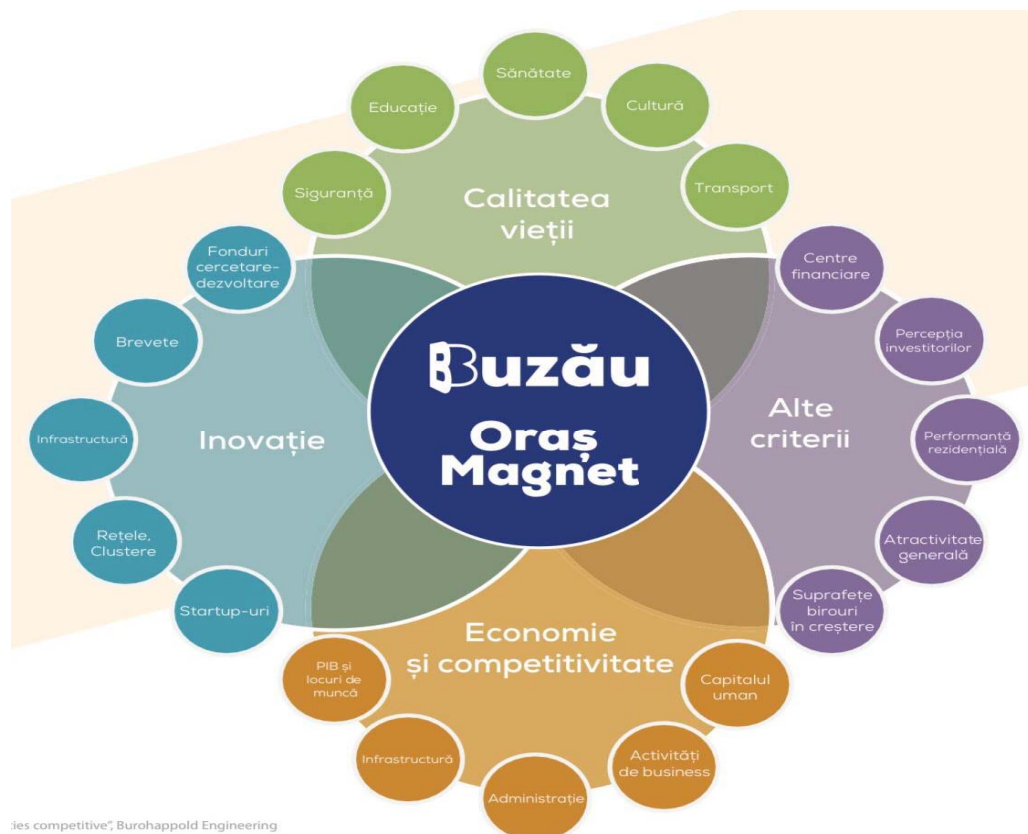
Sănătate
Educație
Cultură
Siguranță
Calitatea vieții
Transport
Fonduri cercetare-dezvoltare
Centre financiare
Brevete
Percepția investitorilor
Buzău
Oraș Magnet
Alte criterii
Infrastructură
Inovație
Performanță rezidențială
Atractivitate generală
Rețele, Clustere
Startup-uri
Suprafețe birouri în creștere
Economie și competitivitate
PIB și locuri de muncă
Capitalul uman
Infrastructură
Activități de business
Administrație
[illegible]ies competitive", Burohappold Engineering